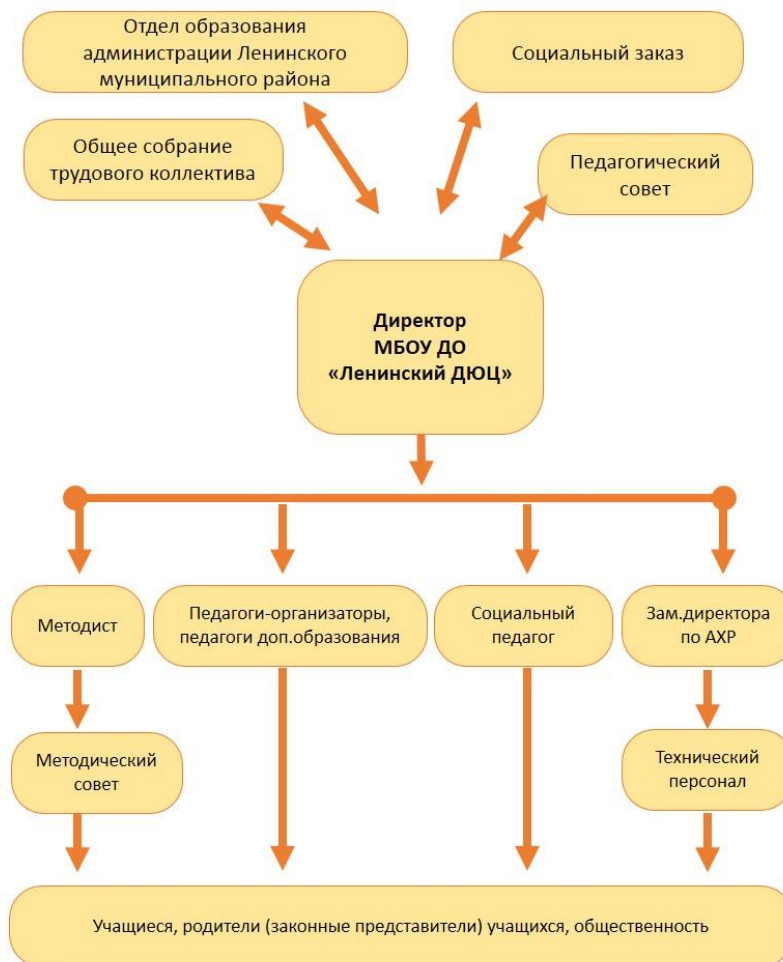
Отдел образования администрации Ленинского муниципального района

Социальный заказ

Общее собрание трудового коллектива

Педагогический совет

Директор МБОУ ДО «Ленинский ДЮЦ»

Методист

Педагоги-организаторы, педагоги доп.образования

Социальный педагог

Зам.директора по АХР

Методический совет

Технический персонал

Учащиеся, родители (законные представители) учащихся, общественность